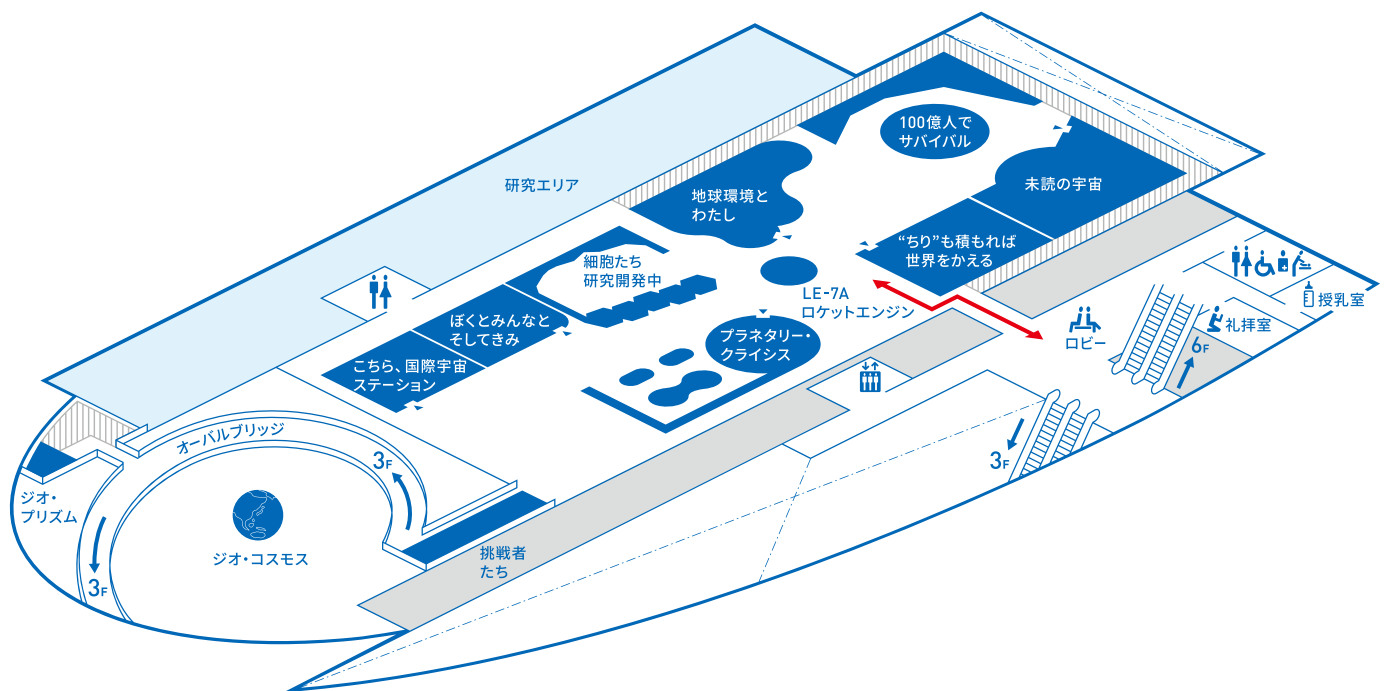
研究エリア

100億人で
サバイバル

未読の宇宙

地球環境と
わたし

"ちり"も積もれば
世界をかえる

細胞たち
研究開発中

LE-7A
ロケットエンジン

ぼくとみんなと
そしてきみ

プラネタリー・
クライシス

こちら、国際宇宙
ステーション

ロビー

授乳室

礼拝室

6F

3F

オーバルブリッジ

3F

ジオ・
プリズム

ジオ・コスモス

3F

挑戦者
たち